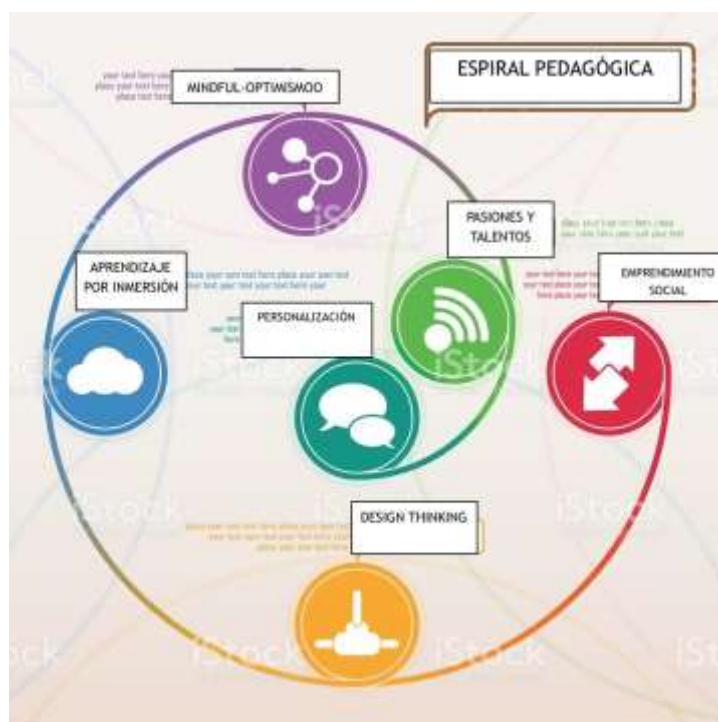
ESPIRAL PEDAGÓGICA

MINDFUL-OPTIMISMOO

PASIONES Y TALENTOS

APRENDIZAJE POR INMERSIÓN

EMPRENDIMIENTO SOCIAL

PERSONALIZACIÓN

DESIGN THINKING

iStock iStock iStock iStock iStock iStock iStock iStock